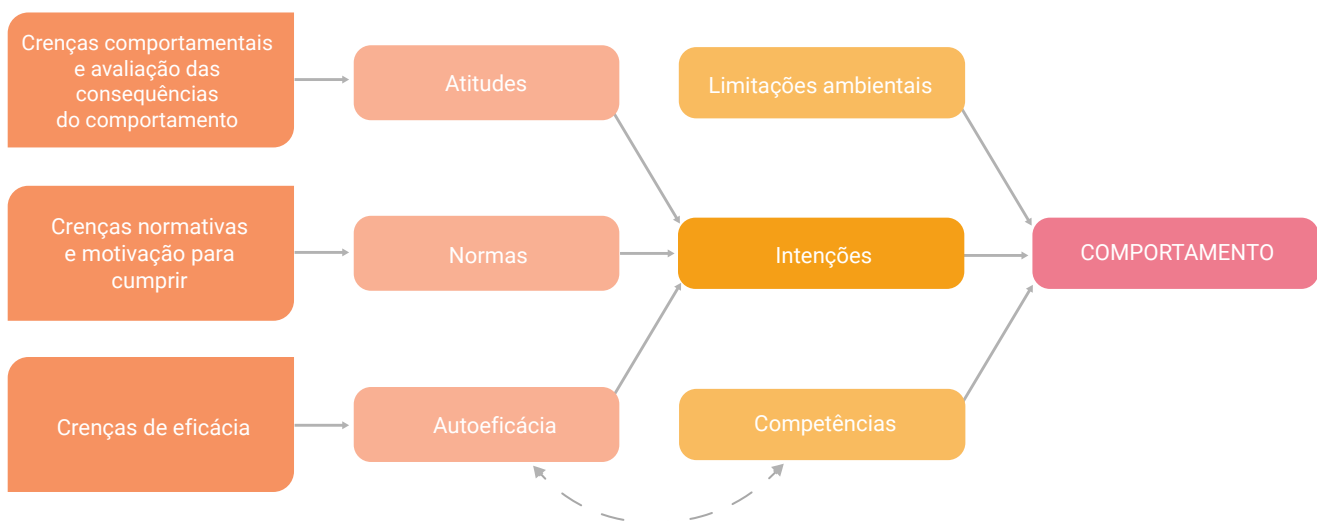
Crenças comportamentais e avaliação das consequências do comportamento

Atitudes

Limitações ambientais

Crenças normativas e motivação para cumprir

Normas

Intenções

COMPORTAMENTO

Crenças de eficácia

Autoeficácia

Competências